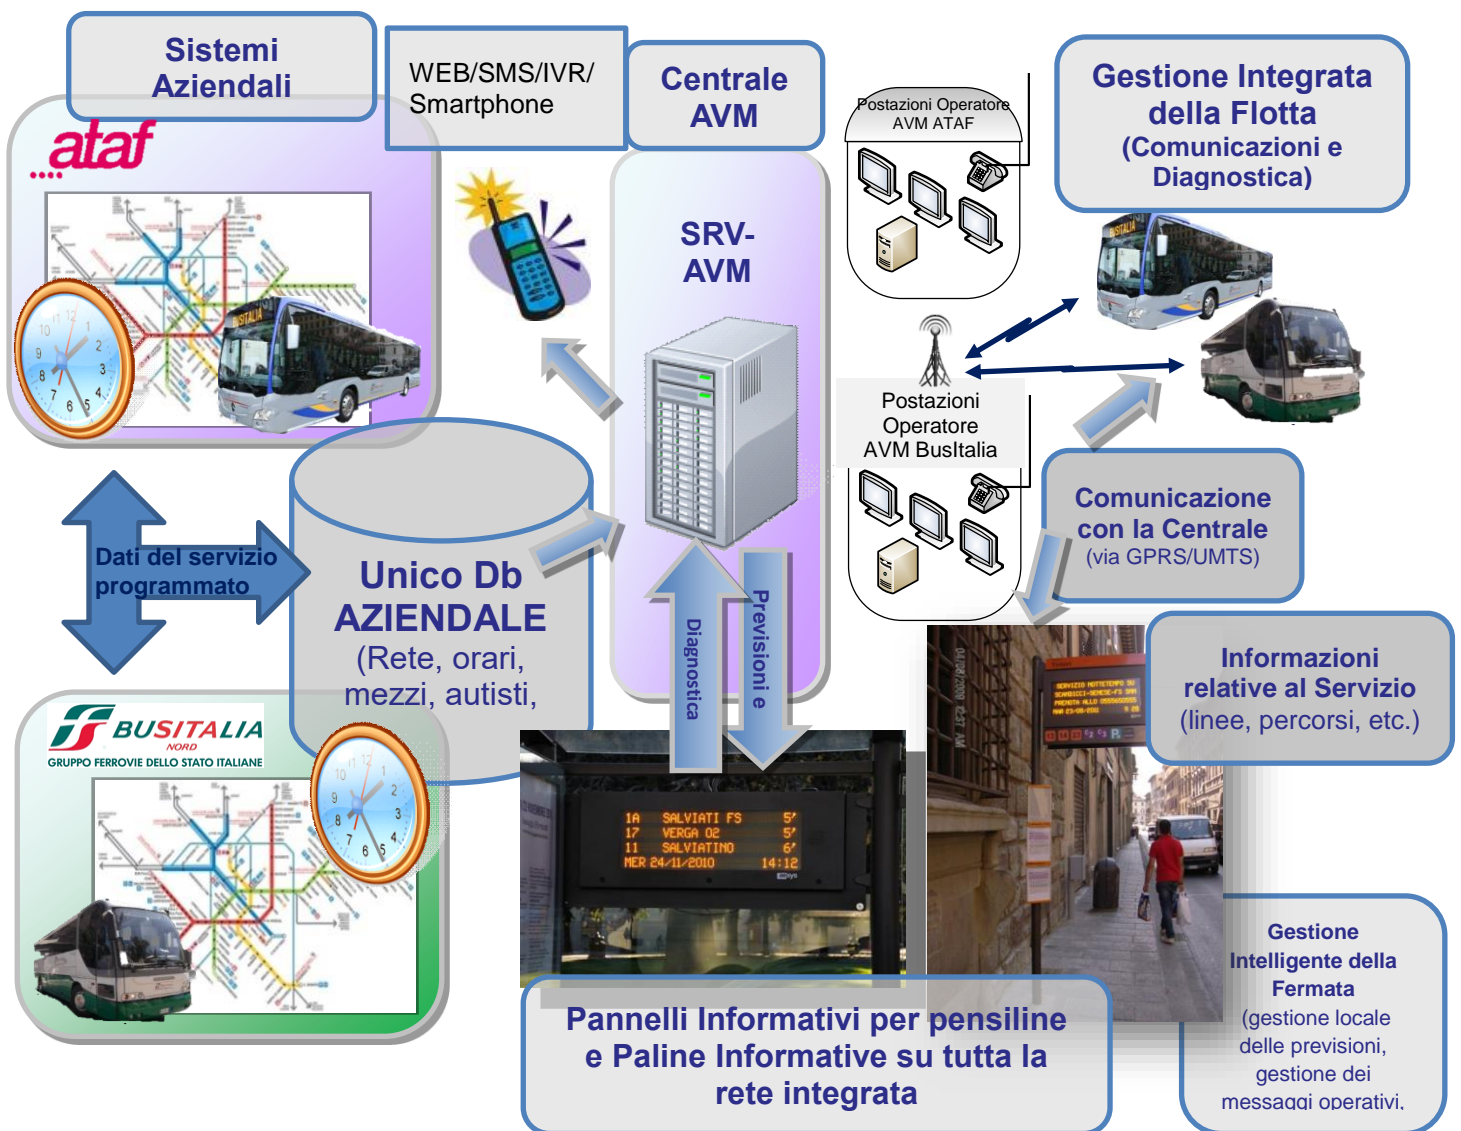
Sistemi Aziendali

WEB/SMS/IVR/ Smartphone

Centrale AVM

Gestione Integrata della Flotta (Comunicazioni e Diagnostica)

ataf

Postazioni Operatore AVM ATAF

SRV-AVM

Postazioni Operatore AVM BusItalia

Comunicazione con la Centrale (via GPRS/UMTS)

Dati del servizio programmato

Unico Db AZIENDALE (Rete, orari, mezzi, autisti,

Diagnostica

Previsioni e

Informazioni relative al Servizio (linee, percorsi, etc.)

BUSITALIA NORD GRUPPO FERROVIE DELLO STATO ITALIANE

| 1A | SALVIATI FS | 5' |
|---|---|---|
| 17 | VERGA 02 | 5' |
| 11 | SALVIATINO | 6' |
| MER 24/11/2010 | | 14:12 |

Gestione Intelligente della Fermata (gestione locale delle previsioni, gestione dei messaggi operativi,

Pannelli Informativi per pensiline e Paline Informative su tutta la rete integrata